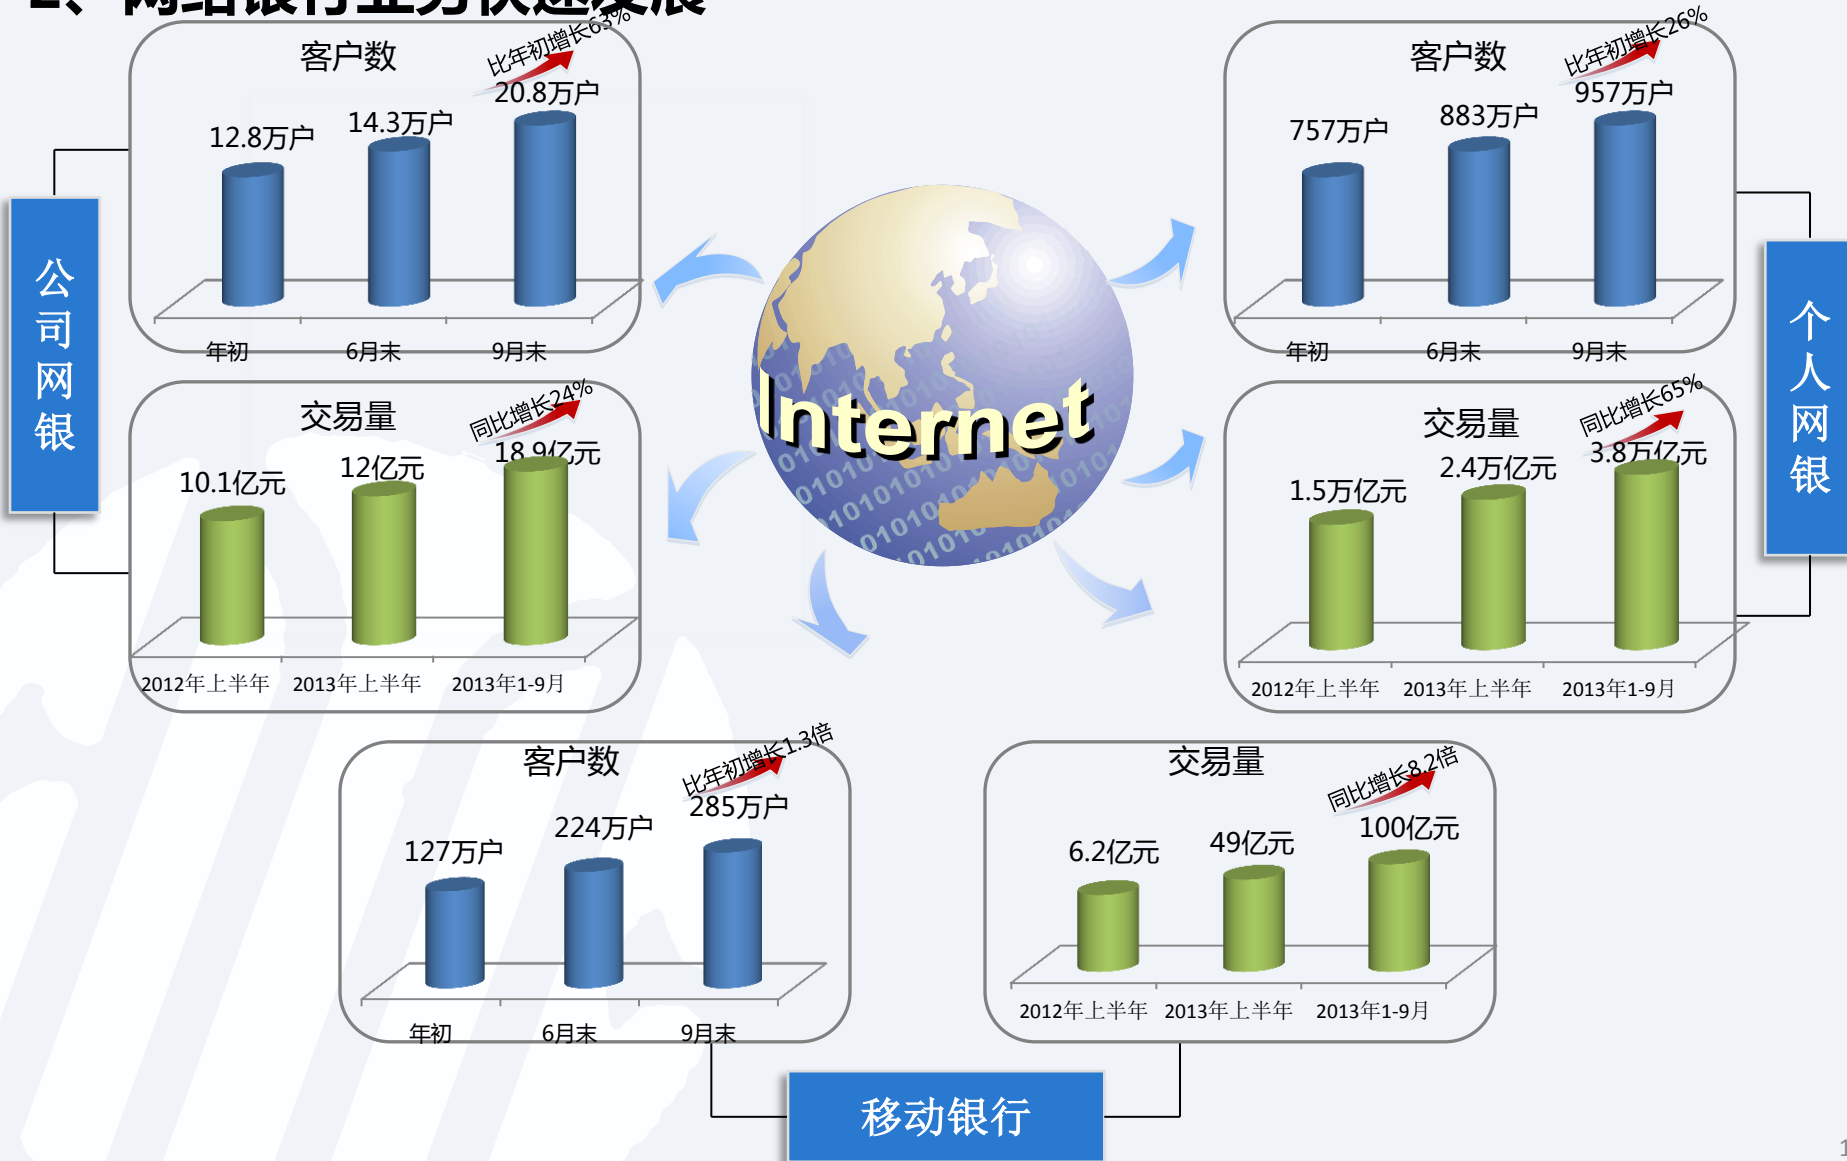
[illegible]

公司网银

客户数
比年初增长63%
12.8万户 14.3万户 20.8万户
年初 6月末 9月末

交易量
同比增长24%
10.1亿元 12亿元 18.9亿元
2012年上半年 2013年上半年 2013年1-9月

Internet

个人网银

客户数
比年初增长26%
757万户 883万户 957万户
年初 6月末 9月末

交易量
同比增长65%
1.5万亿元 2.4万亿元 3.8万亿元
2012年上半年 2013年上半年 2013年1-9月

客户数
比年初增长1.3倍
127万户 224万户 285万户
年初 6月末 9月末

交易量
同比增长8.2倍
6.2亿元 49亿元 100亿元
2012年上半年 2013年上半年 2013年1-9月

移动银行